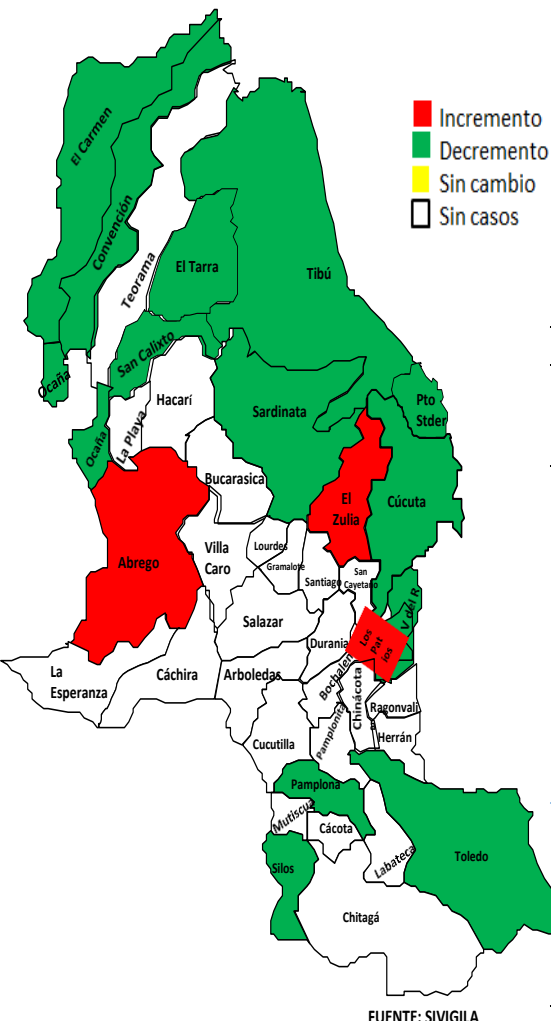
Incremento
Decremento
Sin cambio
Sin casos

El Carmen
Convención
Teorama
El Tarra
Tibú
Ocaña
San Calixto
Hacarí
La Playa
Ocaña
Sardinata
Pto Stder
Bucarasica
El Zulia
Cúcuta
Abrego
Villa Caro
Lourdes
Gramalote
Santiago
San Cayetano
V. del R.
Salazar
Los Pat ios
Durania
La Esperanza
Cáchira
Arboledas
Bochalema
Chinácota
Ragonvalia
Pamplonita
Herrán
Cucutilla
Pamplona
Mutiscua
Cácota
Labateca
Toledo
Silos
Chitagá

FUENTE: SIVIGILA